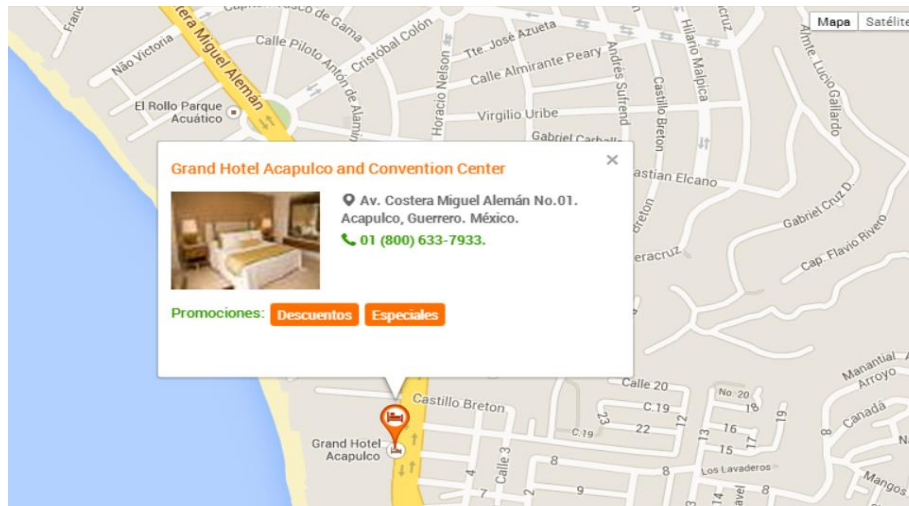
Mapa
Satélite
Franc
Capitán Vasco de Gama
Costera Miguel Alemán
Nao Victoria
Calle Piloto Antón de Alaminos
Cristóbal Colón
Tte. José Azueta
Calle Almirante Peary
Andrés Sufrend
Castillo Breton
Hilario Malpica
Almte. Lucio Gallardo
El Rollo Parque Acuático
Horacio Nelson
Virgilio Uribe
Gabriel Carballo
Grand Hotel Acapulco and Convention Center
×
Av. Costera Miguel Alemán No.01. Acapulco, Guerrero. México.
01 (800) 633-7933.
Promociones: Descuentos Especiales
astian Elcano
Gabriel Cruz D.
Cap. Flavio Rivero
eracruz
Manantial Arroyo
Calle 20
No. 20
Castillo Breton
C.19
16
19
18
C.19
22
12
13
16
15
17
Canadá
Grand Hotel Acapulco
Calle 3
8
8
Los Lavaderos
Mangos
7
9
14
8
Na